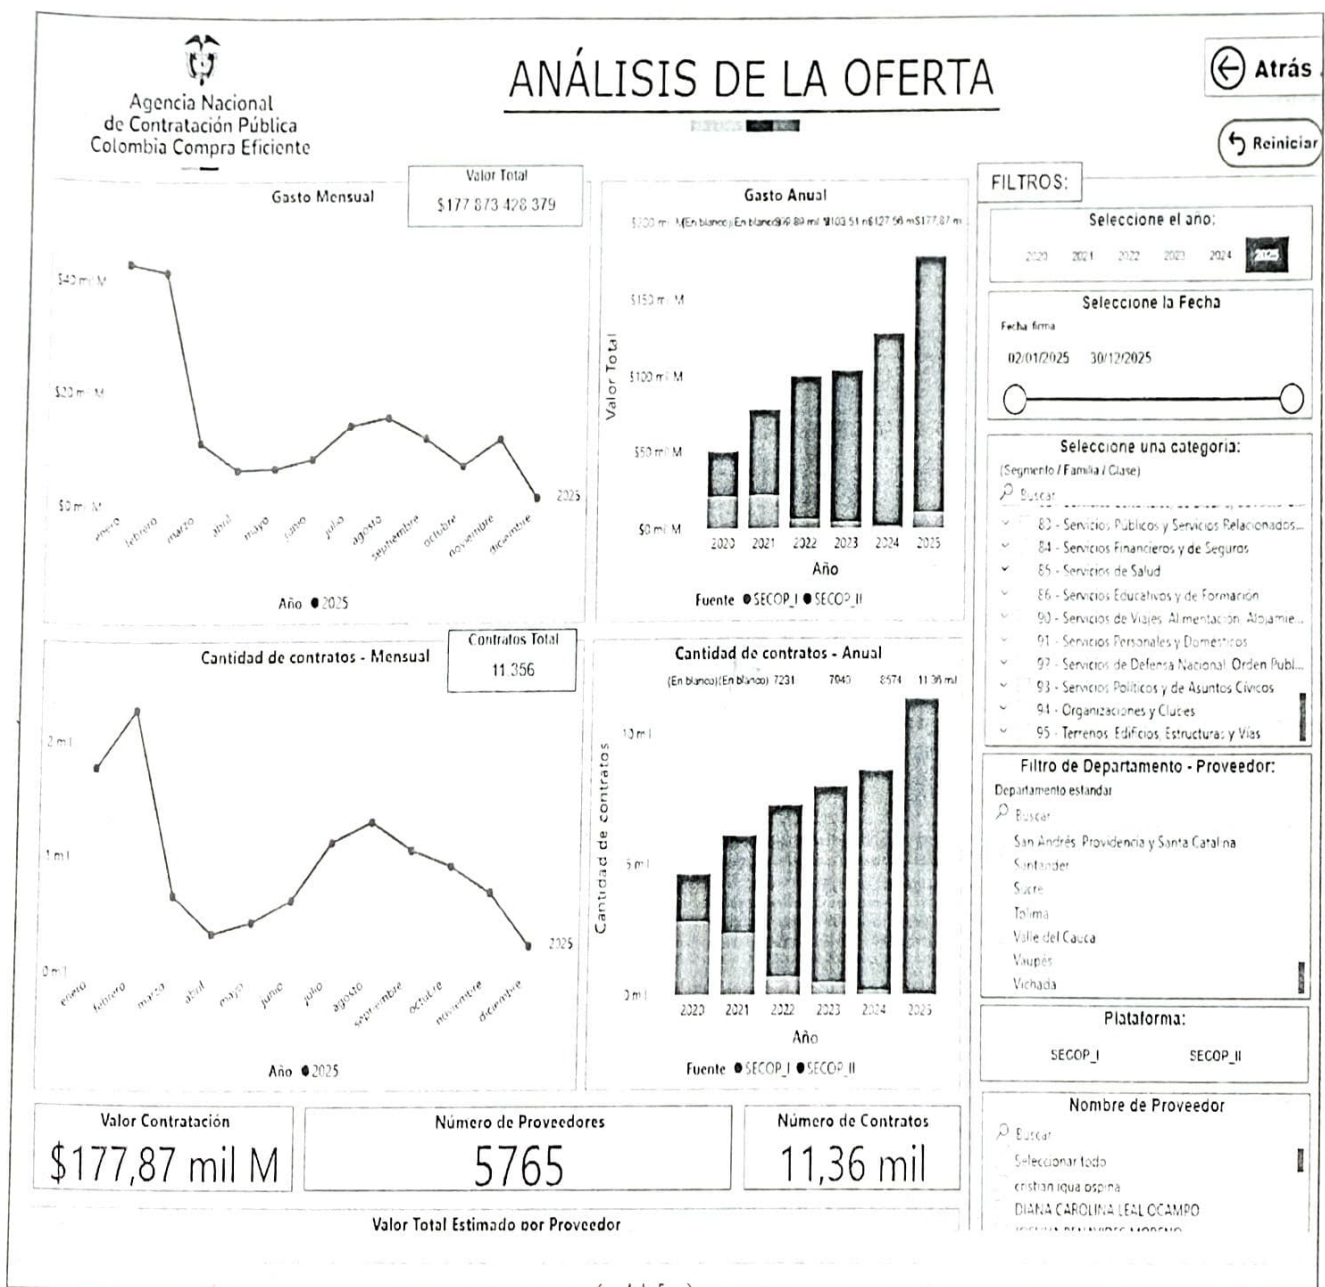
Agencia Nacional de Contratación Pública Colombia Compra Eficiente

ANÁLISIS DE LA OFERTA

Atrás

Reiniciar

Gasto Mensual

Valor Total
$177.873.428.379

$40 mil M
$20 mil M
$0 mil M

enero febrero marzo abril mayo junio julio agosto septiembre octubre noviembre diciembre

2025

Año ● 2025

Gasto Anual

$200 mil M (En blanco) (En blanco) $99,89 mil M $103,51 mil M $127,56 mil M $177,87 mil M

$150 mil M
$100 mil M
$50 mil M
$0 mil M

Valor Total

2020 2021 2022 2023 2024 2025

Año

Fuente ● SECOP_I ● SECOP_II

FILTROS:

Seleccione el año:

2020 2021 2022 2023 2024 2025

Seleccione la Fecha

Fecha firma

02/01/2025 30/12/2025

Seleccione una categoria:

(Segmento / Familia / Clase)

Buscar

83 - Servicios Públicos y Servicios Relacionados...
84 - Servicios Financieros y de Seguros
85 - Servicios de Salud
86 - Servicios Educativos y de Formación
90 - Servicios de Viajes, Alimentación, Alojamie...
91 - Servicios Personales y Domésticos
92 - Servicios de Defensa Nacional, Orden Publ...
93 - Servicios Políticos y de Asuntos Cívicos
94 - Organizaciones y Clubes
95 - Terrenos, Edificios, Estructuras y Vías

Cantidad de contratos - Mensual

Contratos Total
11.356

2 mil
1 mil
0 mil

enero febrero marzo abril mayo junio julio agosto septiembre octubre noviembre diciembre

2025

Año ● 2025

Cantidad de contratos - Anual

(En blanco) (En blanco) 7231 7940 8574 11,36 mil

10 mil
5 mil
0 mil

Cantidad de contratos

2020 2021 2022 2023 2024 2025

Año

Fuente ● SECOP_I ● SECOP_II

Filtro de Departamento - Proveedor:

Departamento estandar

Buscar

San Andrés, Providencia y Santa Catalina
Santander
Sucre
Tolima
Valle del Cauca
Vaupés
Vichada

Plataforma:

SECOP_I SECOP_II

Valor Contratación
$177,87 mil M

Número de Proveedores
5765

Número de Contratos
11,36 mil

Nombre de Proveedor

Buscar

Seleccionar todo
cristian iqua ospina
DIANA CAROLINA LEAL OCAMPO
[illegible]

Valor Total Estimado por Proveedor